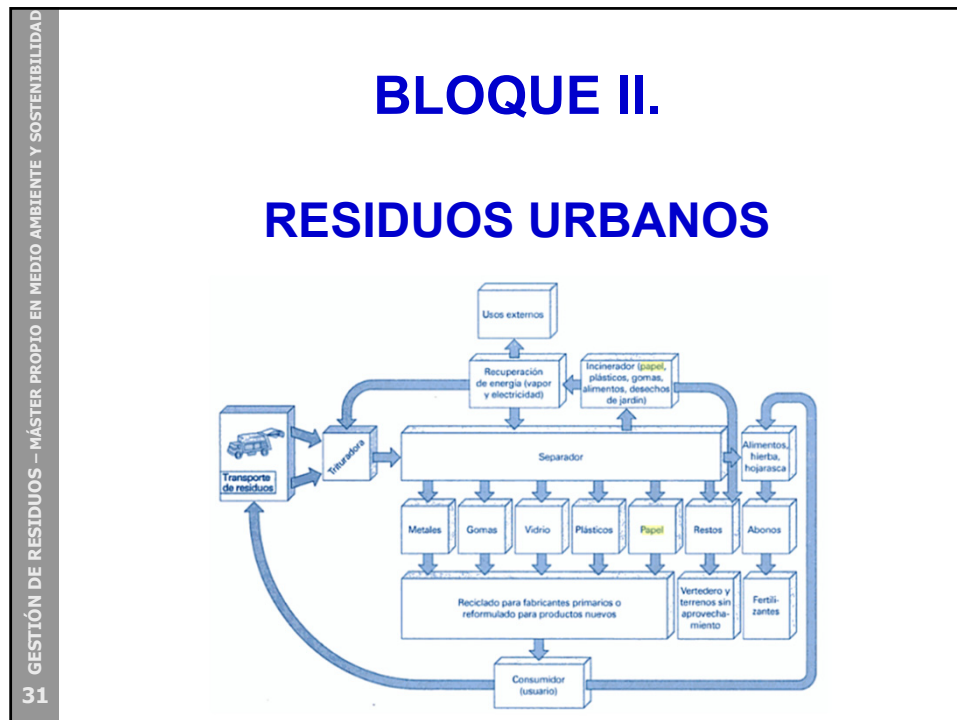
GESTIÓN DE RESIDUOS – MÁSTER PROPIO EN MEDIO AMBIENTE Y SOSTENIBILIDAD

31

BLOQUE II.

RESIDUOS URBANOS

Usos externos

Recuperación de energía (vapor y electricidad)

Incinerador (papel, plásticos, gomas, alimentos, desechos de jardín)

Transporte de residuos

Trituradora

Separador

Alimentos, hierba, hojarasca

Metales

Gomas

Vidrio

Plásticos

Papel

Restos

Abonos

Reciclado para fabricantes primarios o reformulado para productos nuevos

Vertedero y terrenos sin aprovechamiento

Fertilizantes

Consumidor (usuario)